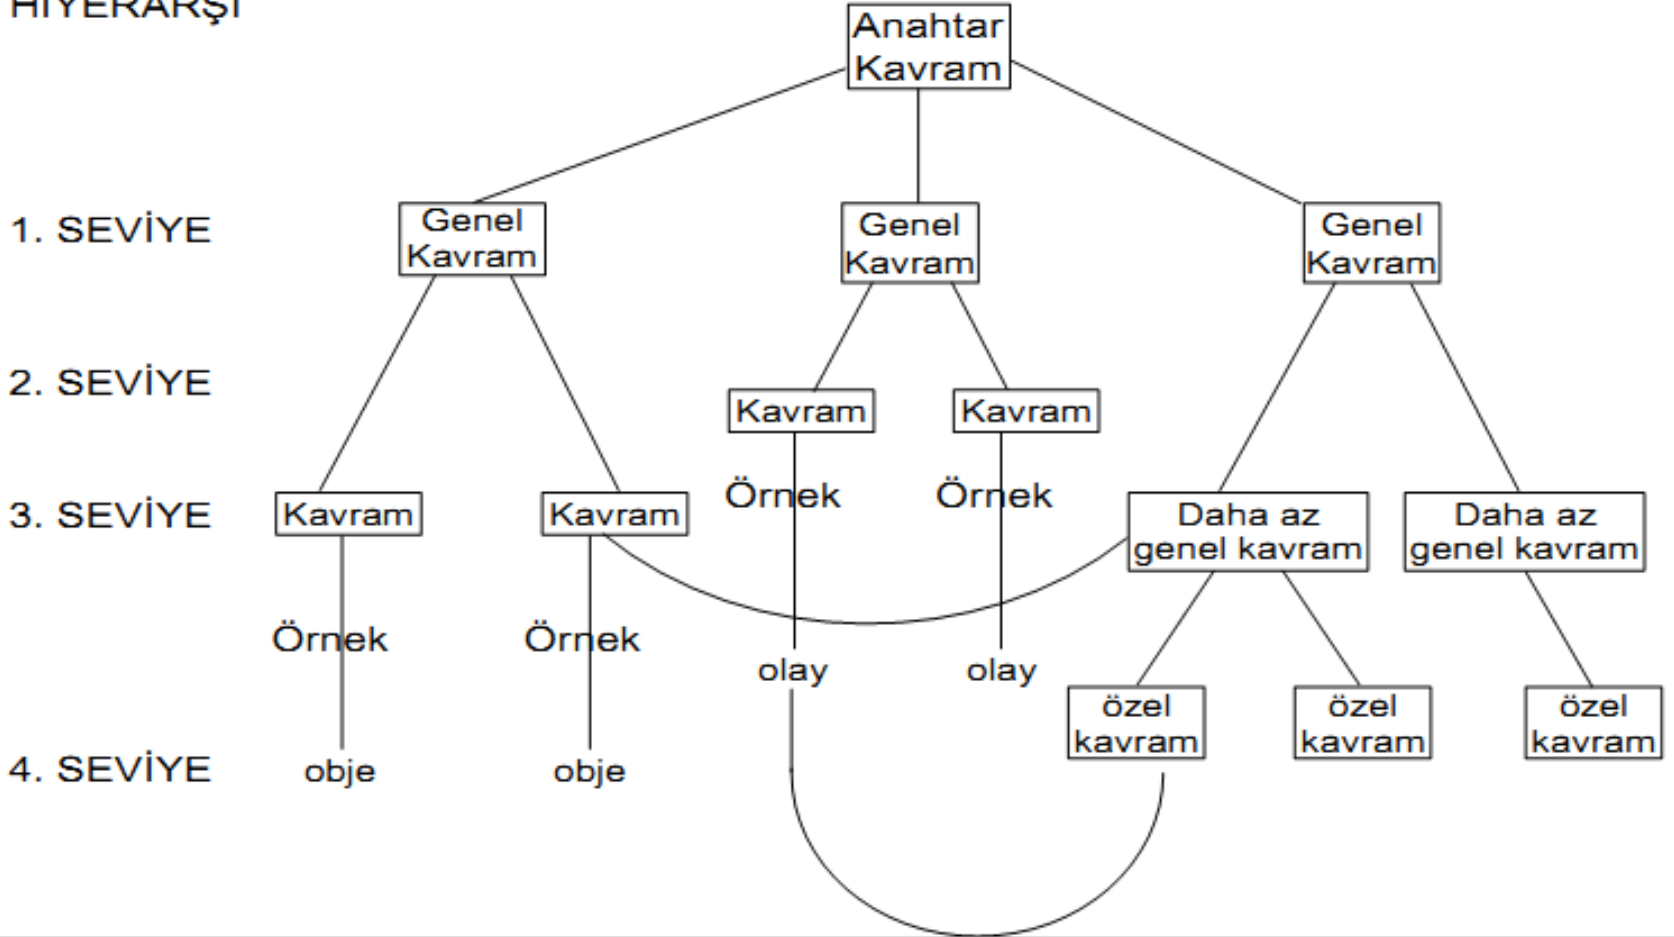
HİYERARŞİ

Anahtar Kavram

1. SEVİYE

Genel Kavram

Genel Kavram

Genel Kavram

2. SEVİYE

Kavram

Kavram

3. SEVİYE

Kavram

Kavram

Örnek

Örnek

Daha az genel kavram

Daha az genel kavram

Örnek

Örnek

olay

olay

özel kavram

özel kavram

özel kavram

4. SEVİYE

obje

obje